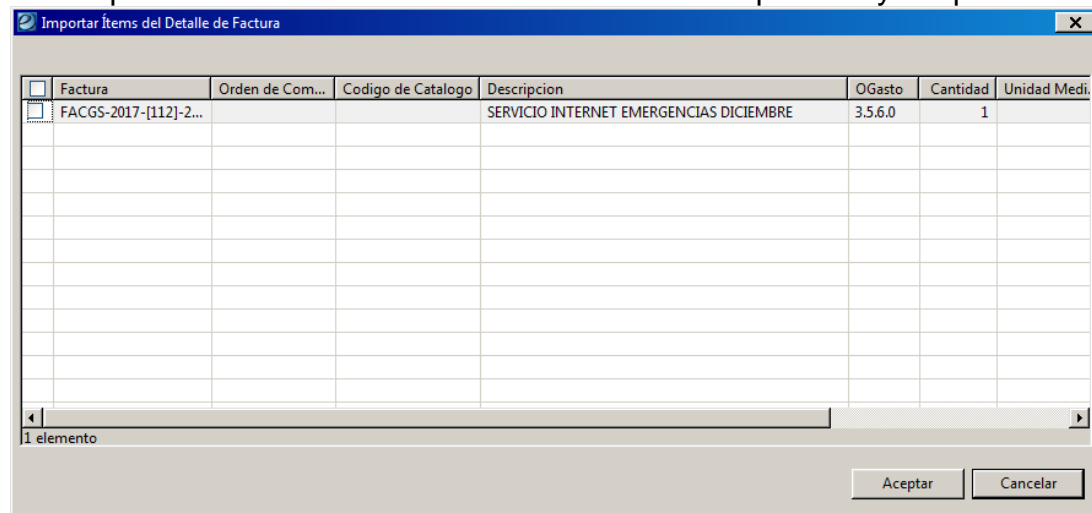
Importar Ítems del Detalle de Factura

| | Factura | Orden de Com... | Codigo de Catalogo | Descripcion | OGasto | Cantidad | Unidad Medi... |
|---|---|---|---|---|---|---|---|
| | FACGS-2017-[112]-2... | | | SERVICIO INTERNET EMERGENCIAS DICIEMBRE | 3.5.6.0 | 1 | |

1 elemento

Aceptar
Cancelar